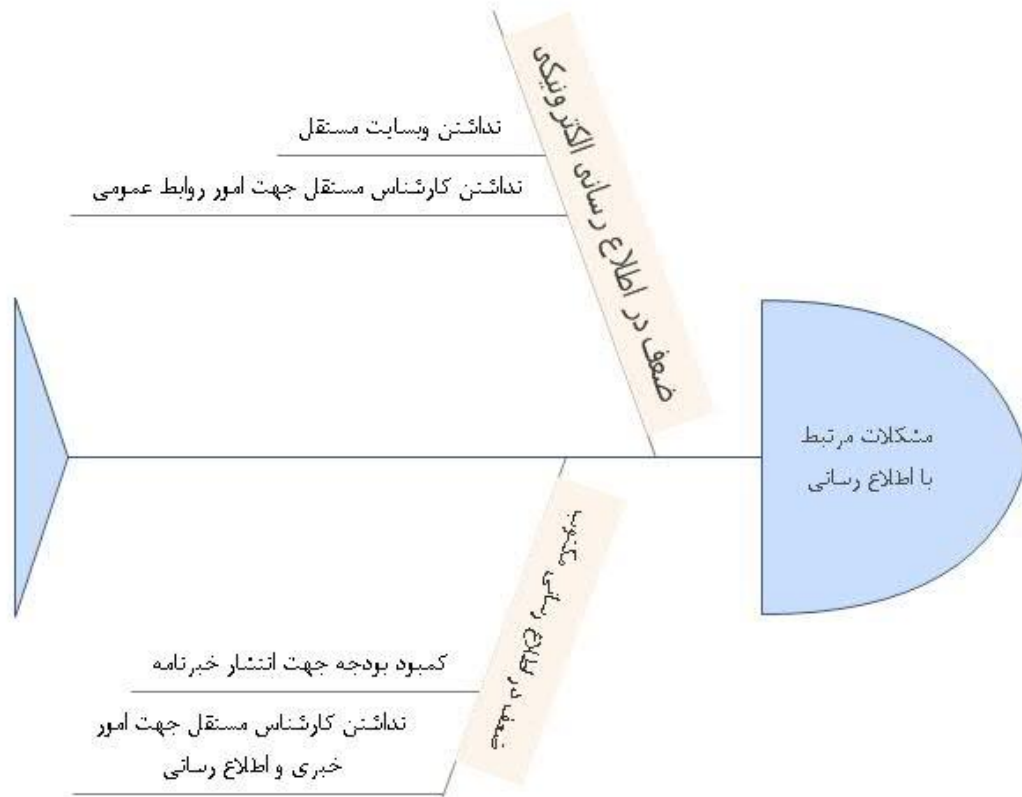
ضعف در اطلاع رسانی الکترونیکی

نداشتن وبسایت مستقل

نداشتن کارشناس مستقل جهت امور روابط عمومی

مشکلات مرتبط با اطلاع رسانی

ضعف در اطلاع رسانی مکتوب

کمبود بودجه جهت انتشار خبرنامه

نداشتن کارشناس مستقل جهت امور خبری و اطلاع رسانی